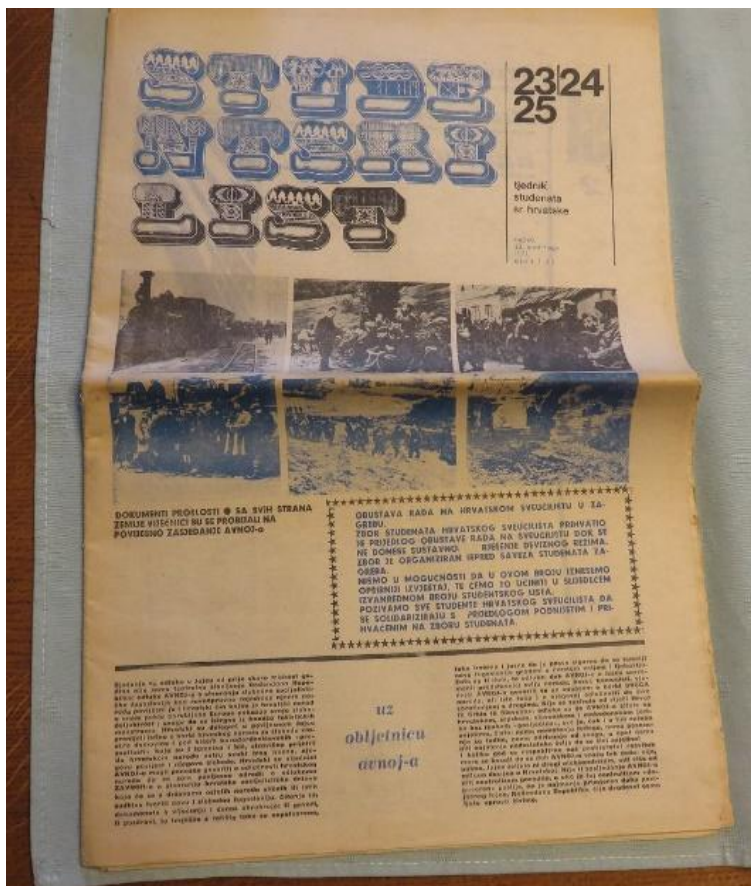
STUDENTSKI LIST

23 24
25

tjednik studenata sr hrvatske

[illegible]

DOKUMENTI PROŠLOSTI ● SA SVIH STRANA ZEMLJE VIJEĆNICI SU SE PROBIJALI NA POVIJESNO ZASJEDANJE AVNOJ-a

OBUSTAVA RADA NA HRVATSKOM SVEUČILIŠTU U ZAGREBU.
ZBOR STUDENATA HRVATSKOG SVEUČILIŠTA PRIHVATIO JE PRIJEDLOG OBUSTAVE RADA NA SVEUČILIŠTU DOK SE NE DONESE SUSTAVNO RJEŠENJE DEVIZNOG REŽIMA. ZBOR JE ORGANIZIRAN IZVAN SAVEZA STUDENATA ZAGREBA.
NISMO U MOGUĆNOSTI DA U OVOM BROJU IZNESEMO OPŠIRNIJI IZVJEŠTAJ. TO ĆEMO UČINITI U SLIJEDEĆEM IZVANREDNOM BROJU STUDENTSKOG LISTA.
POZIVAMO SVE STUDENTE HRVATSKOG SVEUČILIŠTA DA SE SOLIDARIZIRAJU S PRIJEDLOGOM PODNIJETIM I PRIHVAĆENIM NA ZBORU STUDENATA.

uz obljetnicu avnoj-a

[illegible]

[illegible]